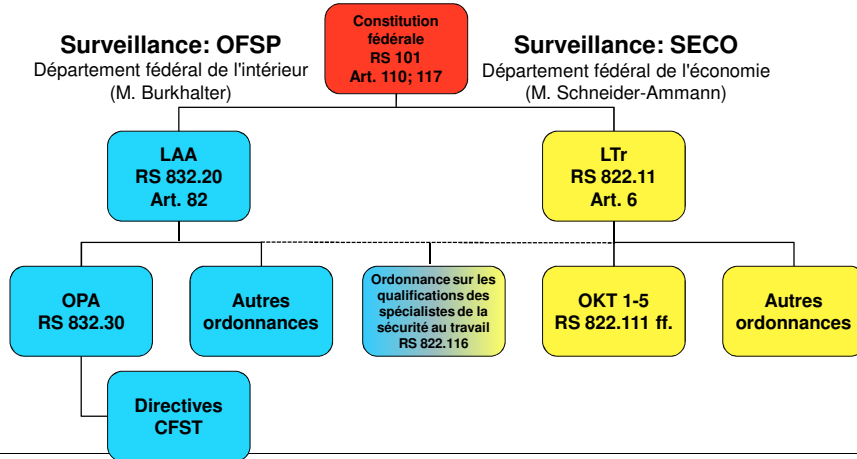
Constitution fédérale
RS 101
Art. 110; 117

Surveillance: OFSP
Département fédéral de l'intérieur
(M. Burkhalter)

Surveillance: SECO
Département fédéral de l'économie
(M. Schneider-Ammann)

LAA
RS 832.20
Art. 82

LTr
RS 822.11
Art. 6

OPA
RS 832.30

Autres ordonnances

Ordonnance sur les qualifications des spécialistes de la sécurité au travail
RS 822.116

OKT 1-5
RS 822.111 ff.

Autres ordonnances

Directives CFST